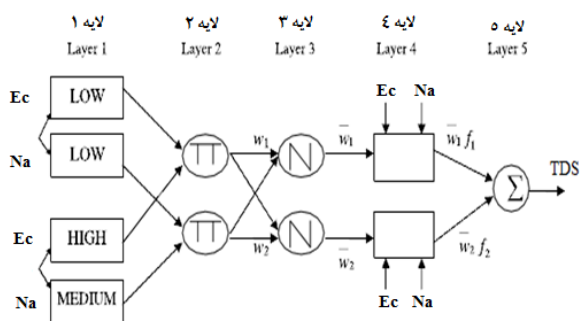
لایه ۱
Layer 1
لایه ۲
Layer 2
لایه ۳
Layer 3
لایه ٤
Layer 4
لایه ٥
Layer 5

Ec
Na
LOW
LOW
Ec
HIGH
Na
MEDIUM

TT
TT
$w_1$
$w_2$
N
N
$\overline{w_1}$
$\overline{w_2}$
Ec
Na
Ec
Na
$\overline{w_1} f_1$
$\overline{w_2} f_2$
$\Sigma$
TDS